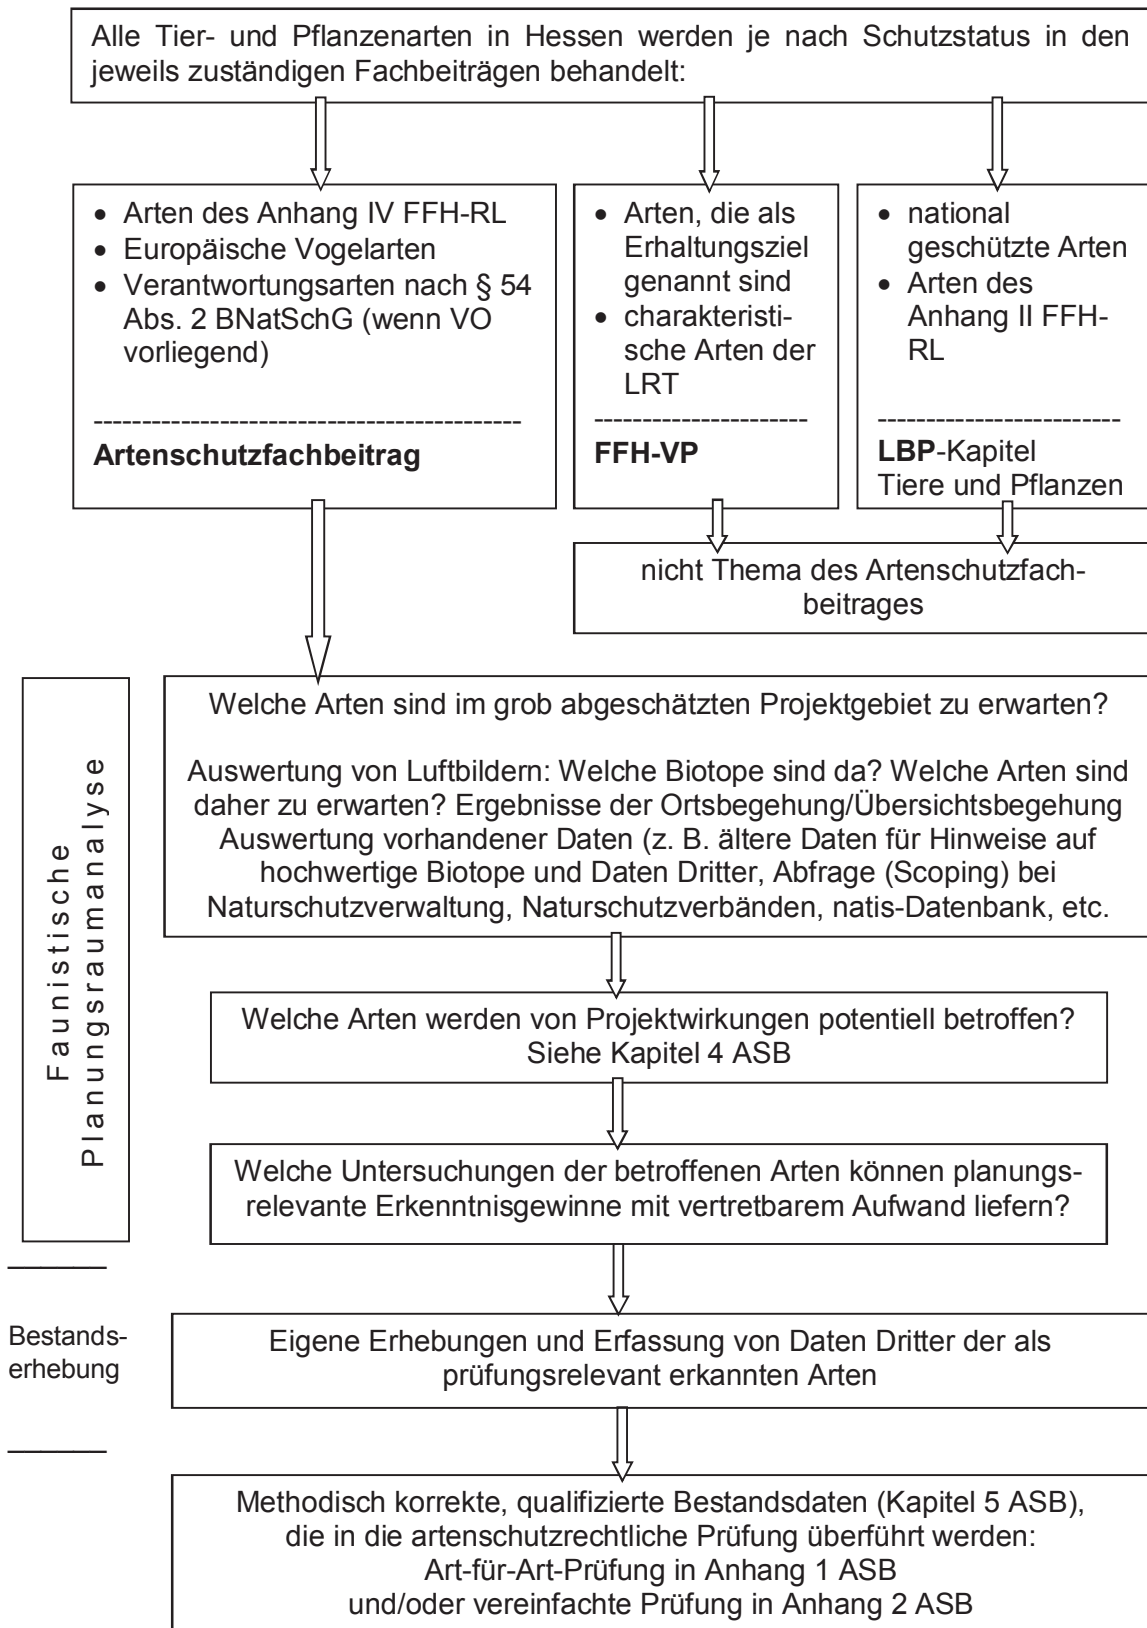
Alle Tier- und Pflanzenarten in Hessen werden je nach Schutzstatus in den jeweils zuständigen Fachbeiträgen behandelt:

- Arten des Anhang IV FFH-RL
- Europäische Vogelarten
- Verantwortungsarten nach § 54 Abs. 2 BNatSchG (wenn VO vorliegend)

---------------------------------------------
**Artenschutzfachbeitrag**

- Arten, die als Erhaltungsziel genannt sind
- charakteristische Arten der LRT

----------------------
**FFH-VP**

- national geschützte Arten
- Arten des Anhang II FFH-RL

-------------------------
**LBP**-Kapitel Tiere und Pflanzen

nicht Thema des Artenschutzfachbeitrages

Faunistische Planungsraumanalyse

Welche Arten sind im grob abgeschätzten Projektgebiet zu erwarten?

Auswertung von Luftbildern: Welche Biotope sind da? Welche Arten sind daher zu erwarten? Ergebnisse der Ortsbegehung/Übersichtsbegehung Auswertung vorhandener Daten (z. B. ältere Daten für Hinweise auf hochwertige Biotope und Daten Dritter, Abfrage (Scoping) bei Naturschutzverwaltung, Naturschutzverbänden, natis-Datenbank, etc.

Welche Arten werden von Projektwirkungen potentiell betroffen? Siehe Kapitel 4 ASB

Welche Untersuchungen der betroffenen Arten können planungsrelevante Erkenntnisgewinne mit vertretbarem Aufwand liefern?

Bestandserhebung

Eigene Erhebungen und Erfassung von Daten Dritter der als prüfungsrelevant erkannten Arten

Methodisch korrekte, qualifizierte Bestandsdaten (Kapitel 5 ASB), die in die artenschutzrechtliche Prüfung überführt werden: Art-für-Art-Prüfung in Anhang 1 ASB und/oder vereinfachte Prüfung in Anhang 2 ASB